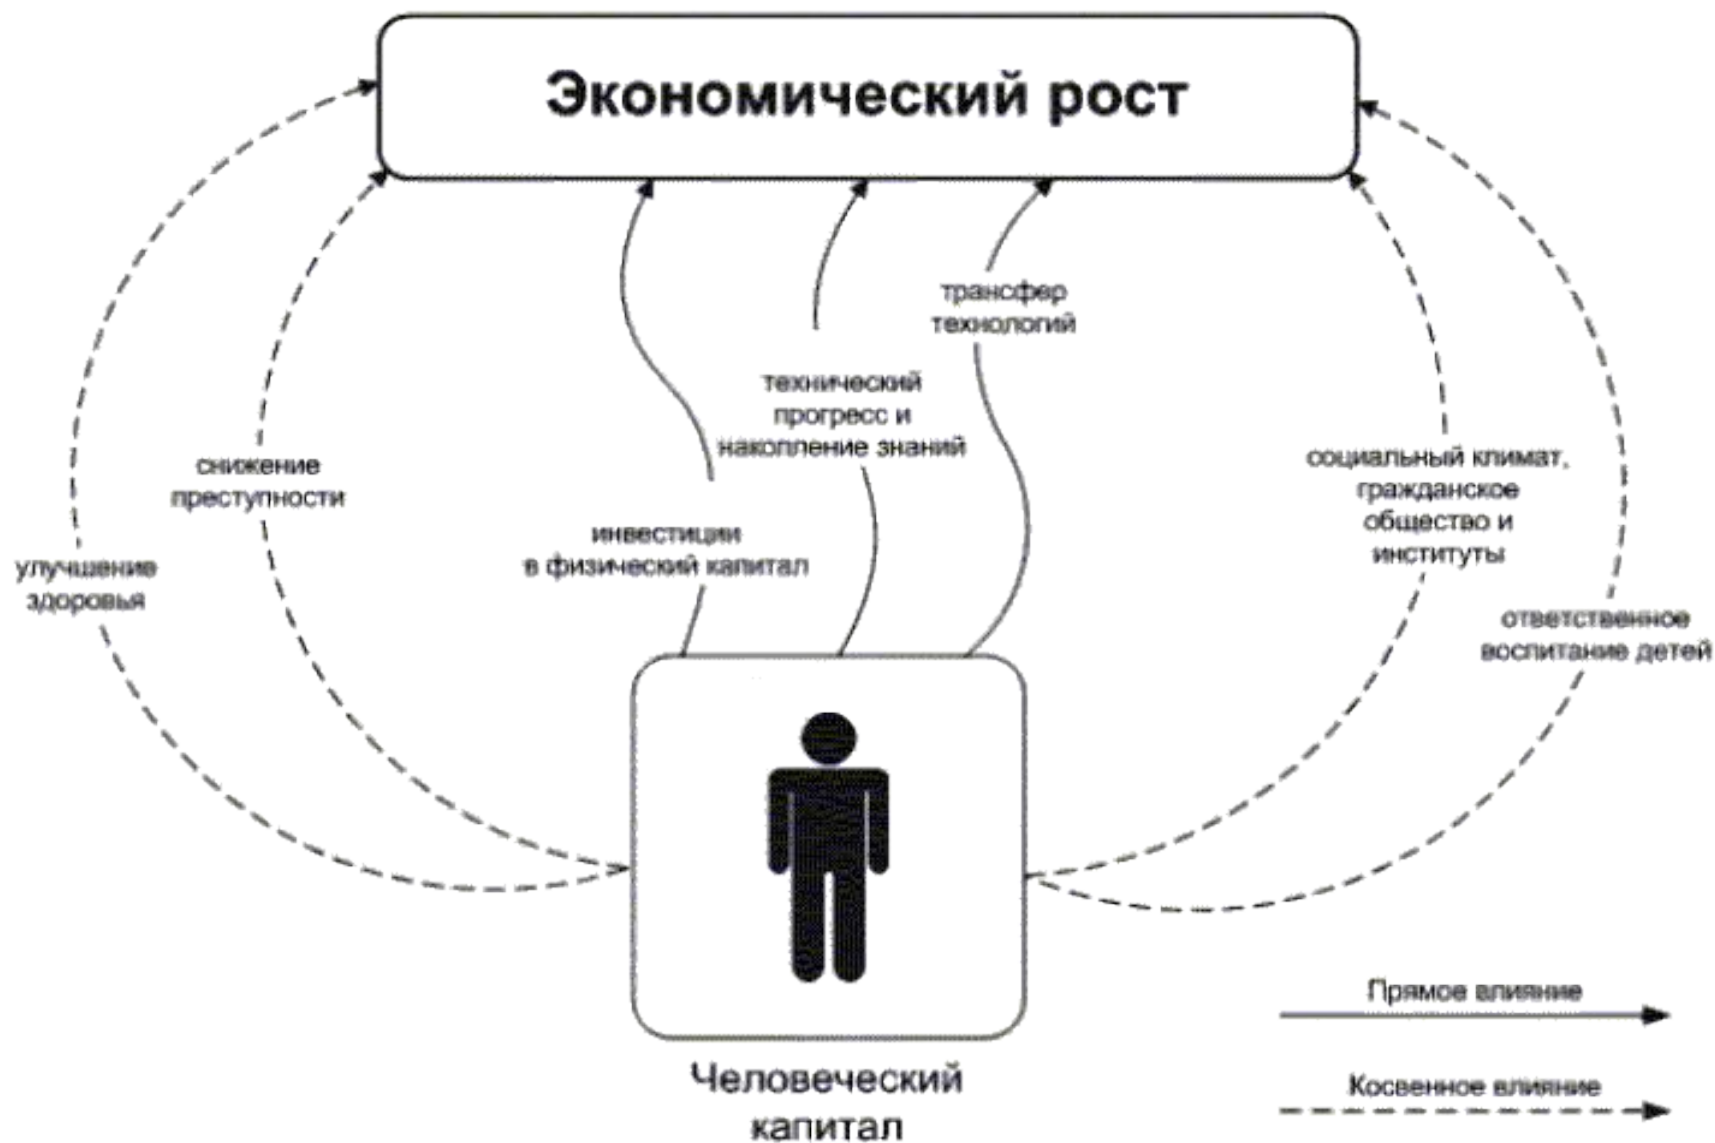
Экономический рост

трансфер технологий

технический прогресс и накопление знаний

инвестиции в физический капитал

снижение преступности

улучшение здоровья

социальный климат, гражданское общество и институты

ответственное воспитание детей

Человеческий капитал

Прямое влияние

Косвенное влияние